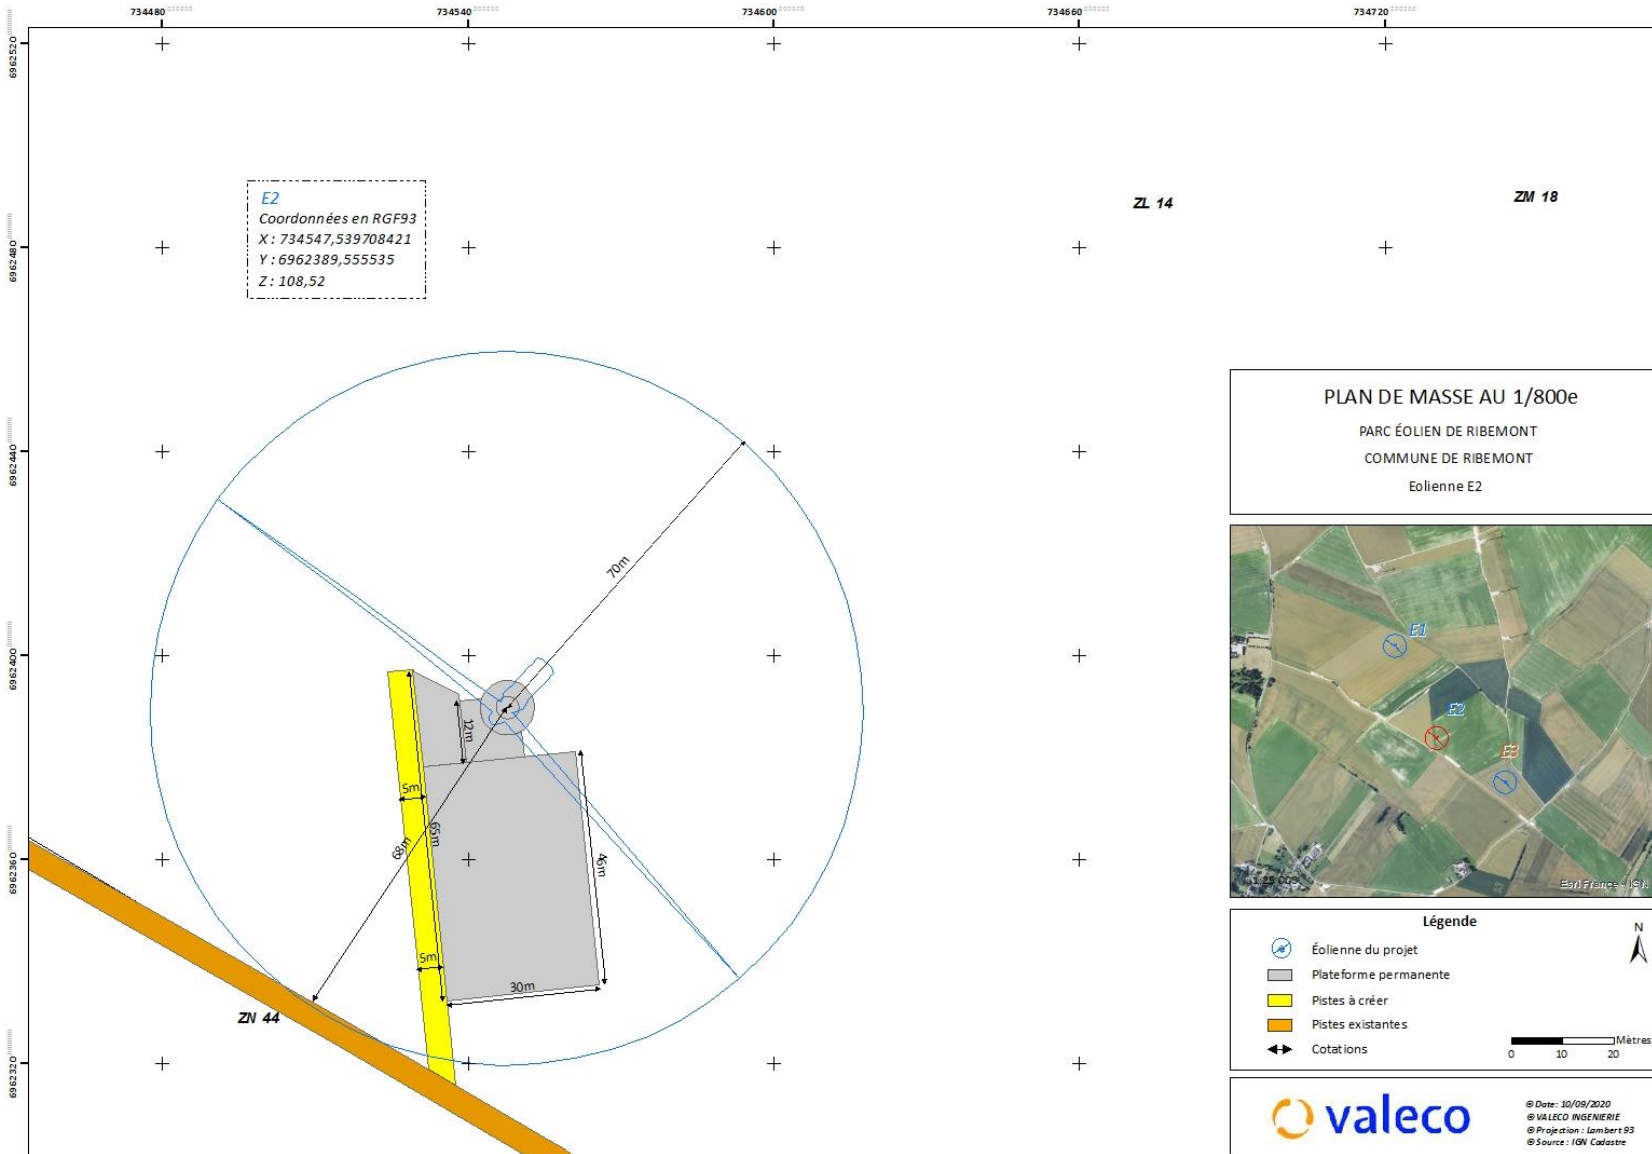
734480 734540 734600 734660 734720

6962520 6962480 6962440 6962400 6962360 6962320

E2
Coordonnées en RGF93
X : 734547,539708421
Y : 6962389,555535
Z : 108,52

ZL 14

ZM 18

70m

12m

5m

65m

68m

46m

5m

30m

ZN 44

PLAN DE MASSE AU 1/800e

PARC ÉOLIEN DE RIBEMONT

COMMUNE DE RIBEMONT

Eolienne E2

E1

E2

E3

1:25 000

Esri France - IGN

Légende

Éolienne du projet

Plateforme permanente

Pistes à créer

Pistes existantes

Cotations

N

Mètres
0 10 20

valeco

© Date : 10/09/2020
© VALECO INGENIERIE
© Projection : Lambert 93
© Source : IGN Cadastre